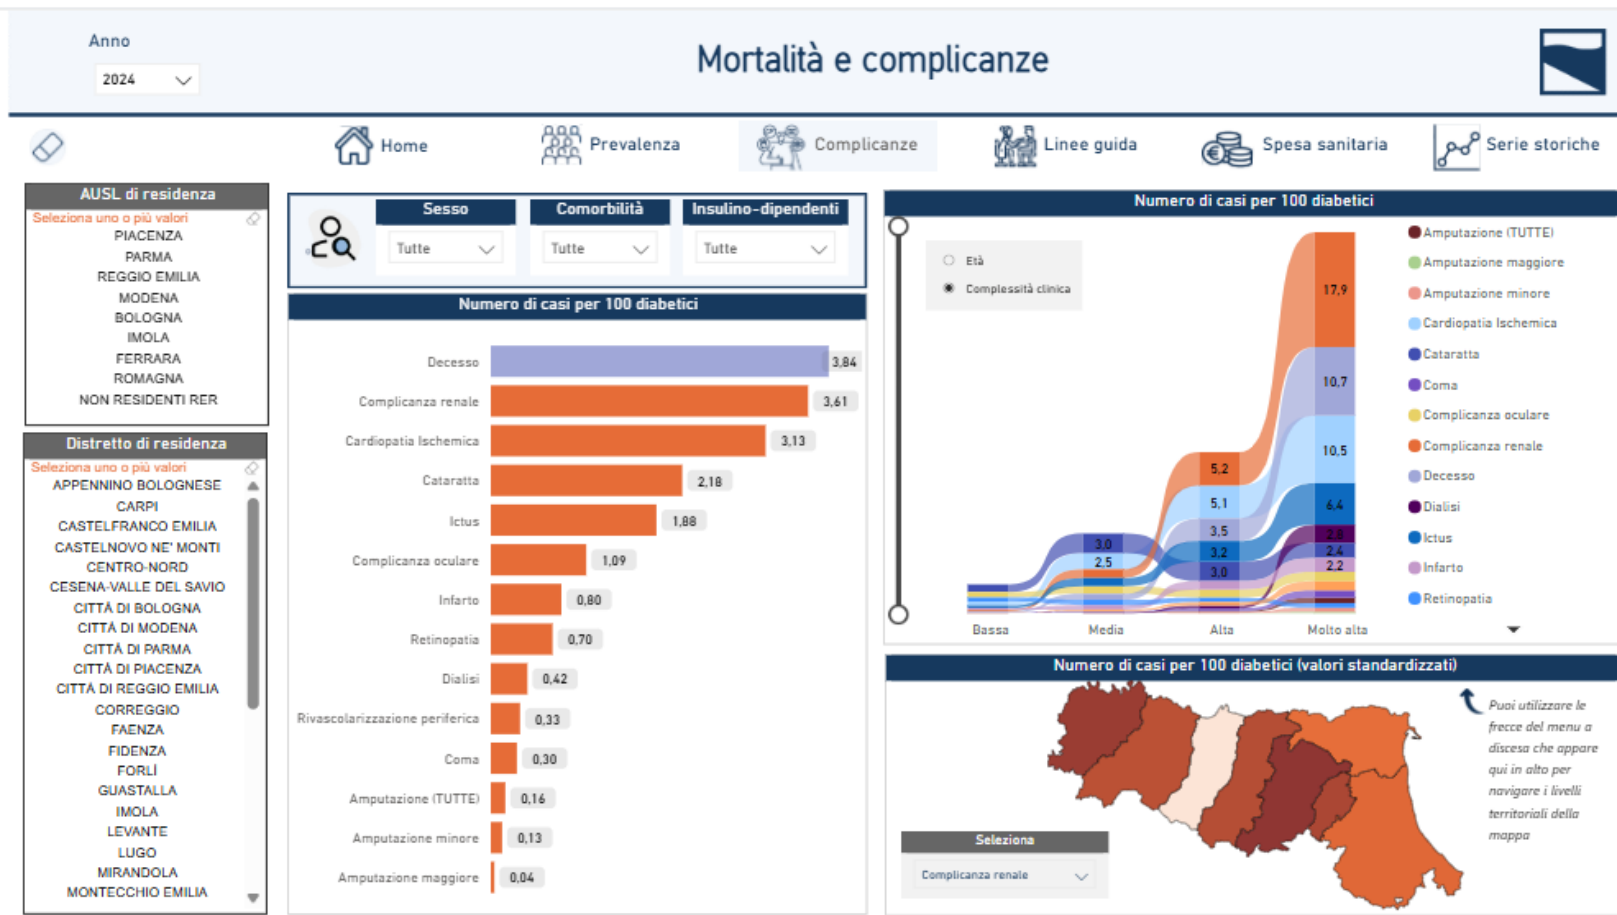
Anno
2024

Mortalità e complicanze

Home
Prevalenza
Complicanze
Linee guida
Spesa sanitaria
Serie storiche

AUSL di residenza
Seleziona uno o più valori
PIACENZA
PARMA
REGGIO EMILIA
MODENA
BOLOGNA
IMOLA
FERRARA
ROMAGNA
NON RESIDENTI RER

Distretto di residenza
Seleziona uno o più valori
APPENNINO BOLOGNESE
CARPI
CASTELFRANCO EMILIA
CASTELNOVO NE' MONTI
CENTRO-NORD
CESENA-VALLE DEL SAVIO
CITTÀ DI BOLOGNA
CITTÀ DI MODENA
CITTÀ DI PARMA
CITTÀ DI PIACENZA
CITTÀ DI REGGIO EMILIA
CORREGGIO
FAENZA
FIDENZA
FORLÌ
GUASTALLA
IMOLA
LEVANTE
LUGO
MIRANDOLA
MONTECCHIO EMILIA

Sesso
Tutte
Comorbilità
Tutte
Insulino-dipendenti
Tutte

Numero di casi per 100 diabetici

| | |
|---|---|
| Decesso | 3,84 |
| Complicanza renale | 3,61 |
| Cardiopatia Ischemica | 3,13 |
| Cataratta | 2,18 |
| Ictus | 1,88 |
| Complicanza oculare | 1,09 |
| Infarto | 0,80 |
| Retinopatia | 0,70 |
| Dialisi | 0,42 |
| Rivascolarizzazione periferica | 0,33 |
| Coma | 0,30 |
| Amputazione (TUTTE) | 0,16 |
| Amputazione minore | 0,13 |
| Amputazione maggiore | 0,04 |

Numero di casi per 100 diabetici
Età
Complessità clinica
17,9
10,7
10,5
6,4
2,8
2,4
2,2
5,2
5,1
3,5
3,2
3,0
3,0
2,5
Bassa
Media
Alta
Molto alta
Amputazione (TUTTE)
Amputazione maggiore
Amputazione minore
Cardiopatia Ischemica
Cataratta
Coma
Complicanza oculare
Complicanza renale
Decesso
Dialisi
Ictus
Infarto
Retinopatia

Numero di casi per 100 diabetici (valori standardizzati)
Puoi utilizzare le frecce del menu a discesa che appare qui in alto per navigare i livelli territoriali della mappa
Seleziona
Complicanza renale